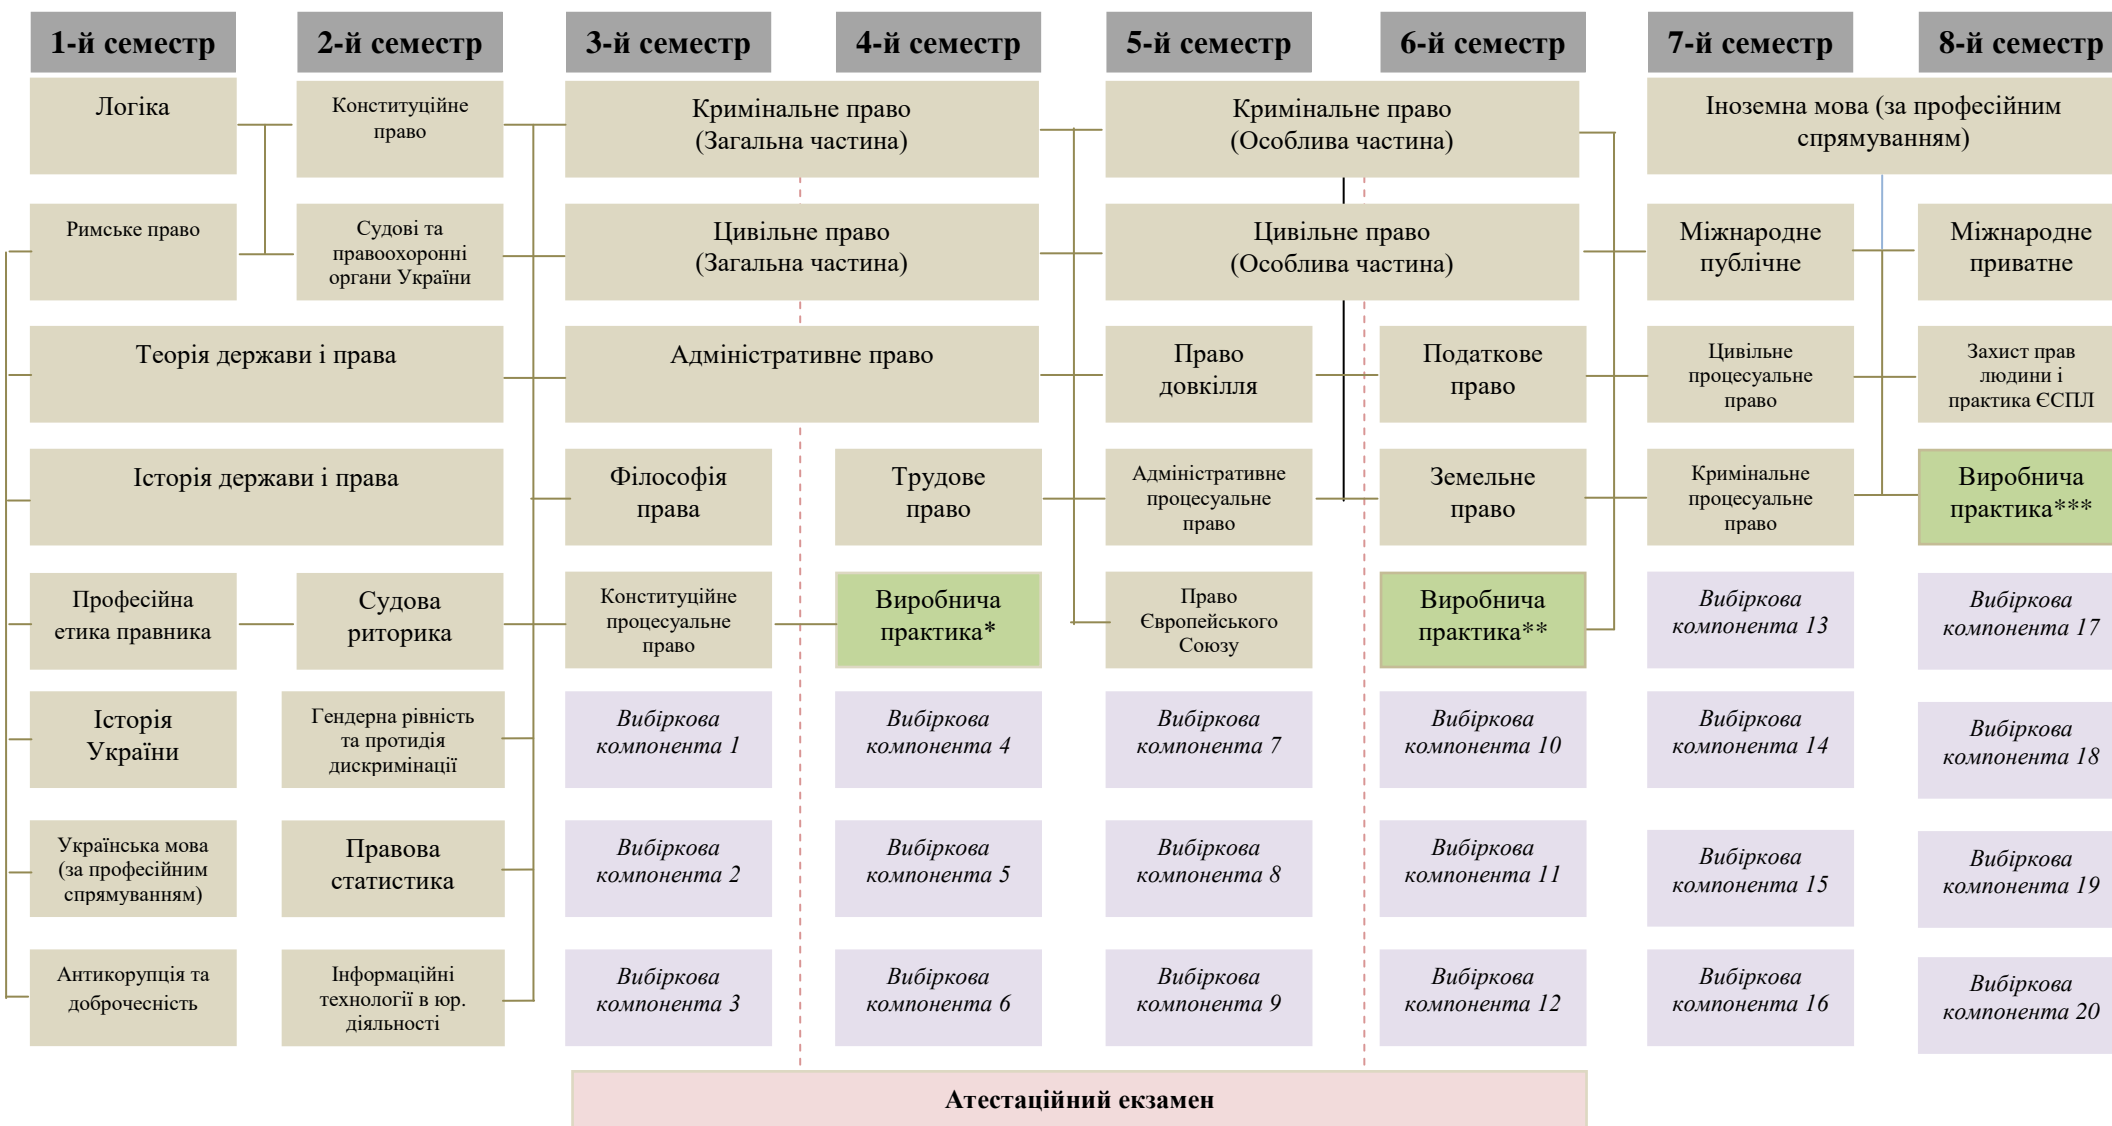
1-й семестр
2-й семестр
3-й семестр
4-й семестр
5-й семестр
6-й семестр
7-й семестр
8-й семестр

Логіка
Конституційне право
Кримінальне право (Загальна частина)
Кримінальне право (Особлива частина)
Іноземна мова (за професійним спрямуванням)

Римське право
Судові та правоохоронні органи України
Цивільне право (Загальна частина)
Цивільне право (Особлива частина)
Міжнародне публічне
Міжнародне приватне

Теорія держави і права
Адміністративне право
Право довкілля
Податкове право
Цивільне процесуальне право
Захист прав людини і практика ЄСПЛ

Історія держави і права
Філософія права
Трудове право
Адміністративне процесуальне право
Земельне право
Кримінальне процесуальне право
Виробнича практика***

Професійна етика правника
Судова риторика
Конституційне процесуальне право
Виробнича практика*
Право Європейського Союзу
Виробнича практика**
Вибіркова компонента 13
Вибіркова компонента 17

Історія України
Гендерна рівність та протидія дискримінації
Вибіркова компонента 1
Вибіркова компонента 4
Вибіркова компонента 7
Вибіркова компонента 10
Вибіркова компонента 14
Вибіркова компонента 18

Українська мова (за професійним спрямуванням)
Правова статистика
Вибіркова компонента 2
Вибіркова компонента 5
Вибіркова компонента 8
Вибіркова компонента 11
Вибіркова компонента 15
Вибіркова компонента 19

Антикорупція та доброчесність
Інформаційні технології в юр. діяльності
Вибіркова компонента 3
Вибіркова компонента 6
Вибіркова компонента 9
Вибіркова компонента 12
Вибіркова компонента 16
Вибіркова компонента 20

Атестаційний екзамен